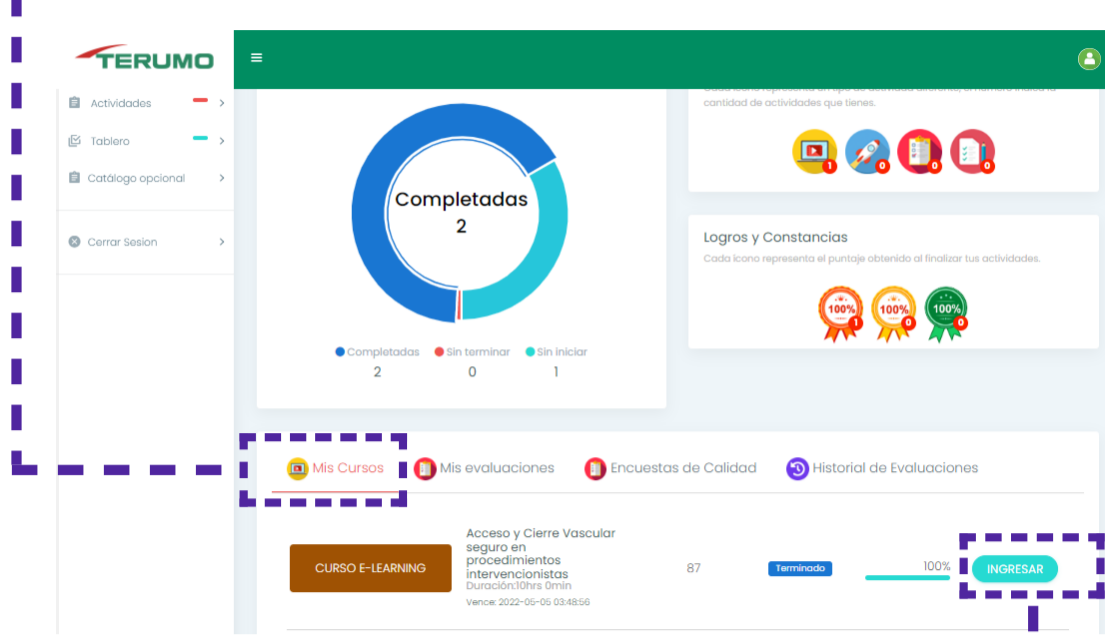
TERUMO

Actividades

Tablero

Catálogo opcional

Cerrar Sesion

Completadas
2

Completadas 2
Sin terminar 0
Sin iniciar 1

Cada icono representa un tipo de actividad diferente, el número indica la cantidad de actividades que tienes.

1 0 0 0

Logros y Constancias
Cada icono representa el puntaje obtenido al finalizar tus actividades.

100% 1
100% 0
100% 0

Mis Cursos
Mis evaluaciones
Encuestas de Calidad
Historial de Evaluaciones

CURSO E-LEARNING
Acceso y Cierre Vascular seguro en procedimientos intervencionistas
Duración:10hrs 0min
Vence: 2022-05-05 03:48:56
87
Terminado
100%
INGRESAR